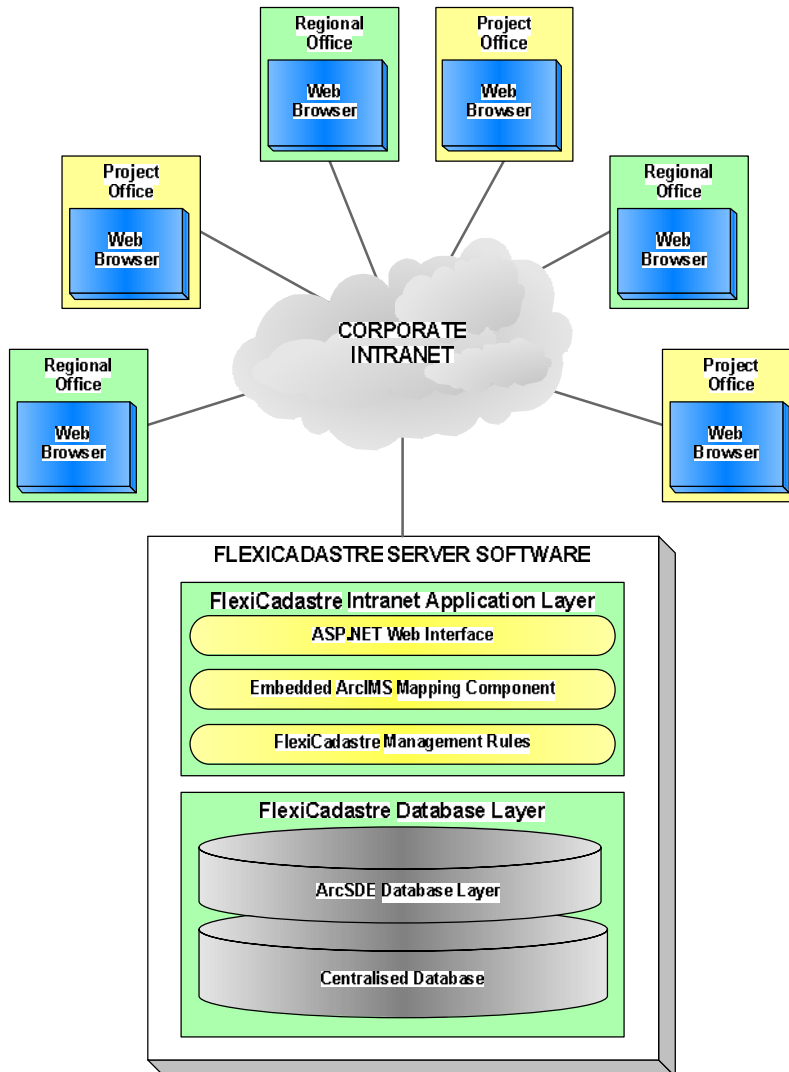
Regional Office

Web Browser

Project Office

Web Browser

Project Office

Web Browser

Regional Office

Web Browser

CORPORATE INTRANET

Regional Office

Web Browser

Project Office

Web Browser

FLEXICADASTRE SERVER SOFTWARE

FlexiCadastre Intranet Application Layer

ASP.NET Web Interface

Embedded ArcIMS Mapping Component

FlexiCadastre Management Rules

FlexiCadastre Database Layer

ArcSDE Database Layer

Centralised Database